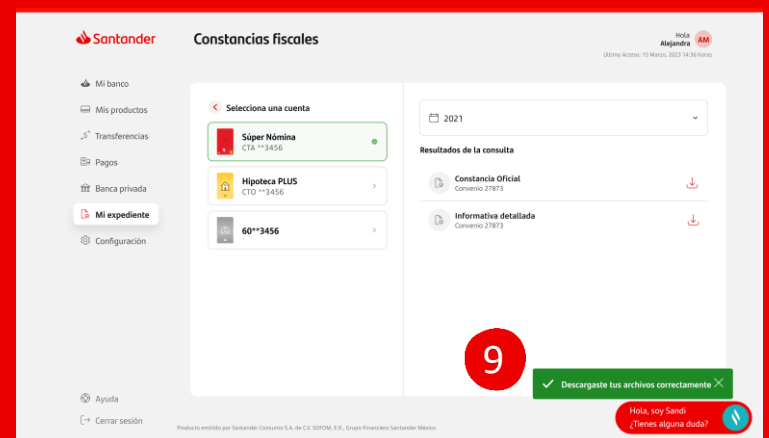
Santander

Constancias fiscales

Hola
Alejandra
AM

Último Acceso: 15 Marzo, 2023 14:36 horas

Mi banco
Mis productos
Transferencias
Pagos
Banca privada
Mi expediente
Configuración

Selecciona una cuenta

Súper Nómina
CTA **3456

Hipoteca PLUS
CTO **3456

60**3456

2021

Resultados de la consulta

Constancia Oficial
Convenio 27873

Informativa detallada
Convenio 27873

9

Descargaste tus archivos correctamente

Ayuda
Cerrar sesión

Producto emitido por Santander Consumo S.A. de C.V. SOFOM, E.R., Grupo Financiero Santander México.

Hola, soy Sandi
¿Tienes alguna duda?